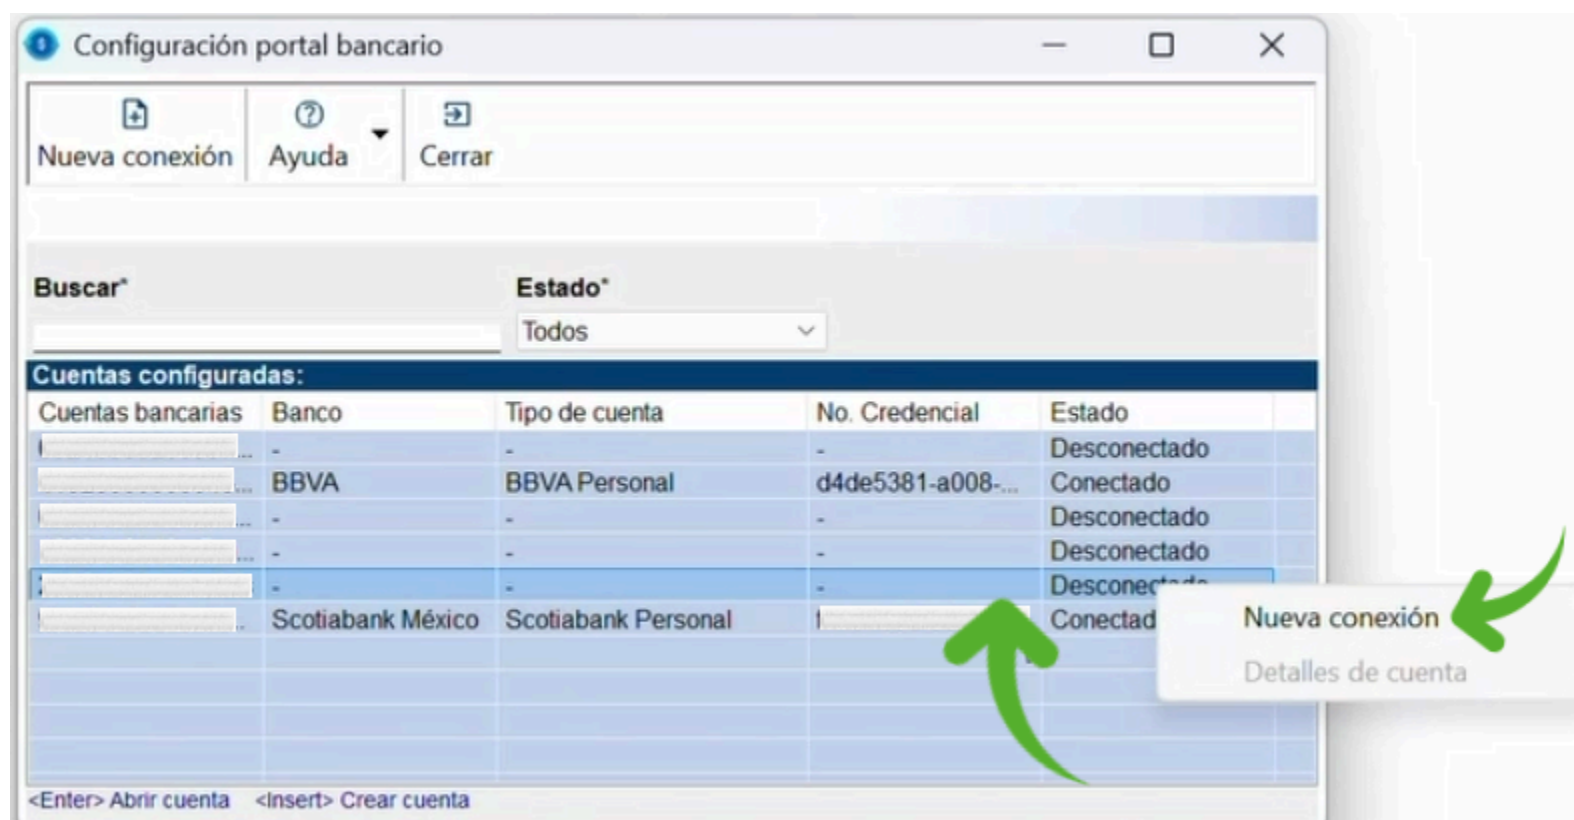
Configuración portal bancario

Nueva conexión | Ayuda | Cerrar

Buscar*

Estado*
Todos

Cuentas configuradas:

| Cuentas bancarias | Banco | Tipo de cuenta | No. Credencial | Estado |
|---|---|---|---|---|
| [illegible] | - | - | - | Desconectado |
| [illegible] | BBVA | BBVA Personal | d4de5381-a008-... | Conectado |
| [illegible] | - | - | - | Desconectado |
| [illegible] | - | - | - | Desconectado |
| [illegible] | - | - | - | Descone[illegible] |
| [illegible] | Scotiabank México | Scotiabank Personal | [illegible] | Conectad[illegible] |

Nueva conexión
Detalles de cuenta

<Enter> Abrir cuenta <Insert> Crear cuenta